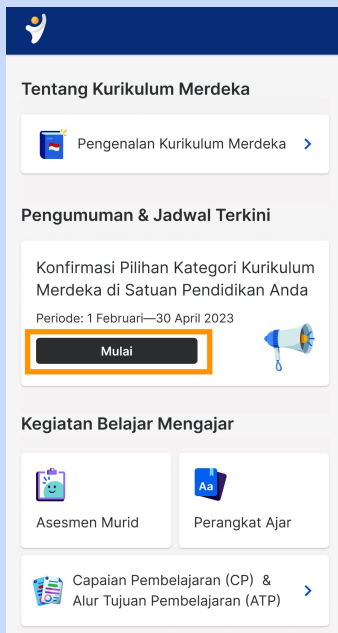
Tentang Kurikulum Merdeka

Pengenalan Kurikulum Merdeka

Pengumuman & Jadwal Terkini

Konfirmasi Pilihan Kategori Kurikulum Merdeka di Satuan Pendidikan Anda

Periode: 1 Februari—30 April 2023

Mulai

Kegiatan Belajar Mengajar

Asesmen Murid

Aa

Perangkat Ajar

Capaian Pembelajaran (CP) & Alur Tujuan Pembelajaran (ATP)